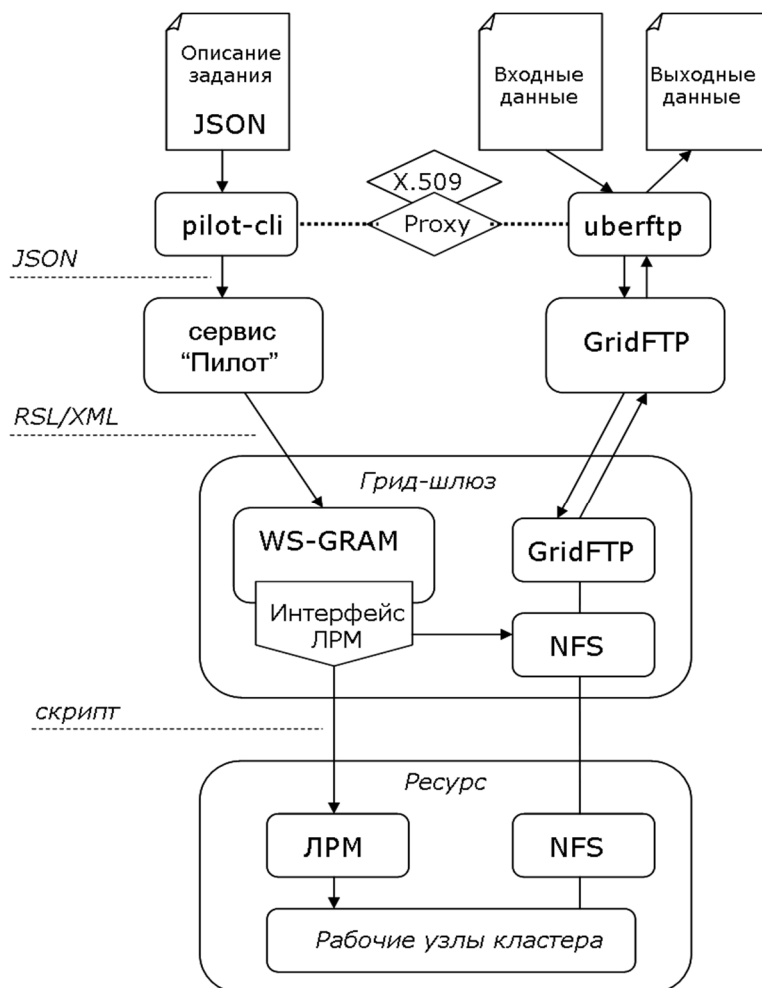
Описание задания JSON

Входные данные

Выходные данные

X.509

pilot-cli

Proxy

uberftp

JSON

сервис "Пилот"

GridFTP

RSL/XML

Грид-шлюз

WS-GRAM

GridFTP

Интерфейс ЛРМ

NFS

скрипт

Ресурс

ЛРМ

NFS

Рабочие узлы кластера